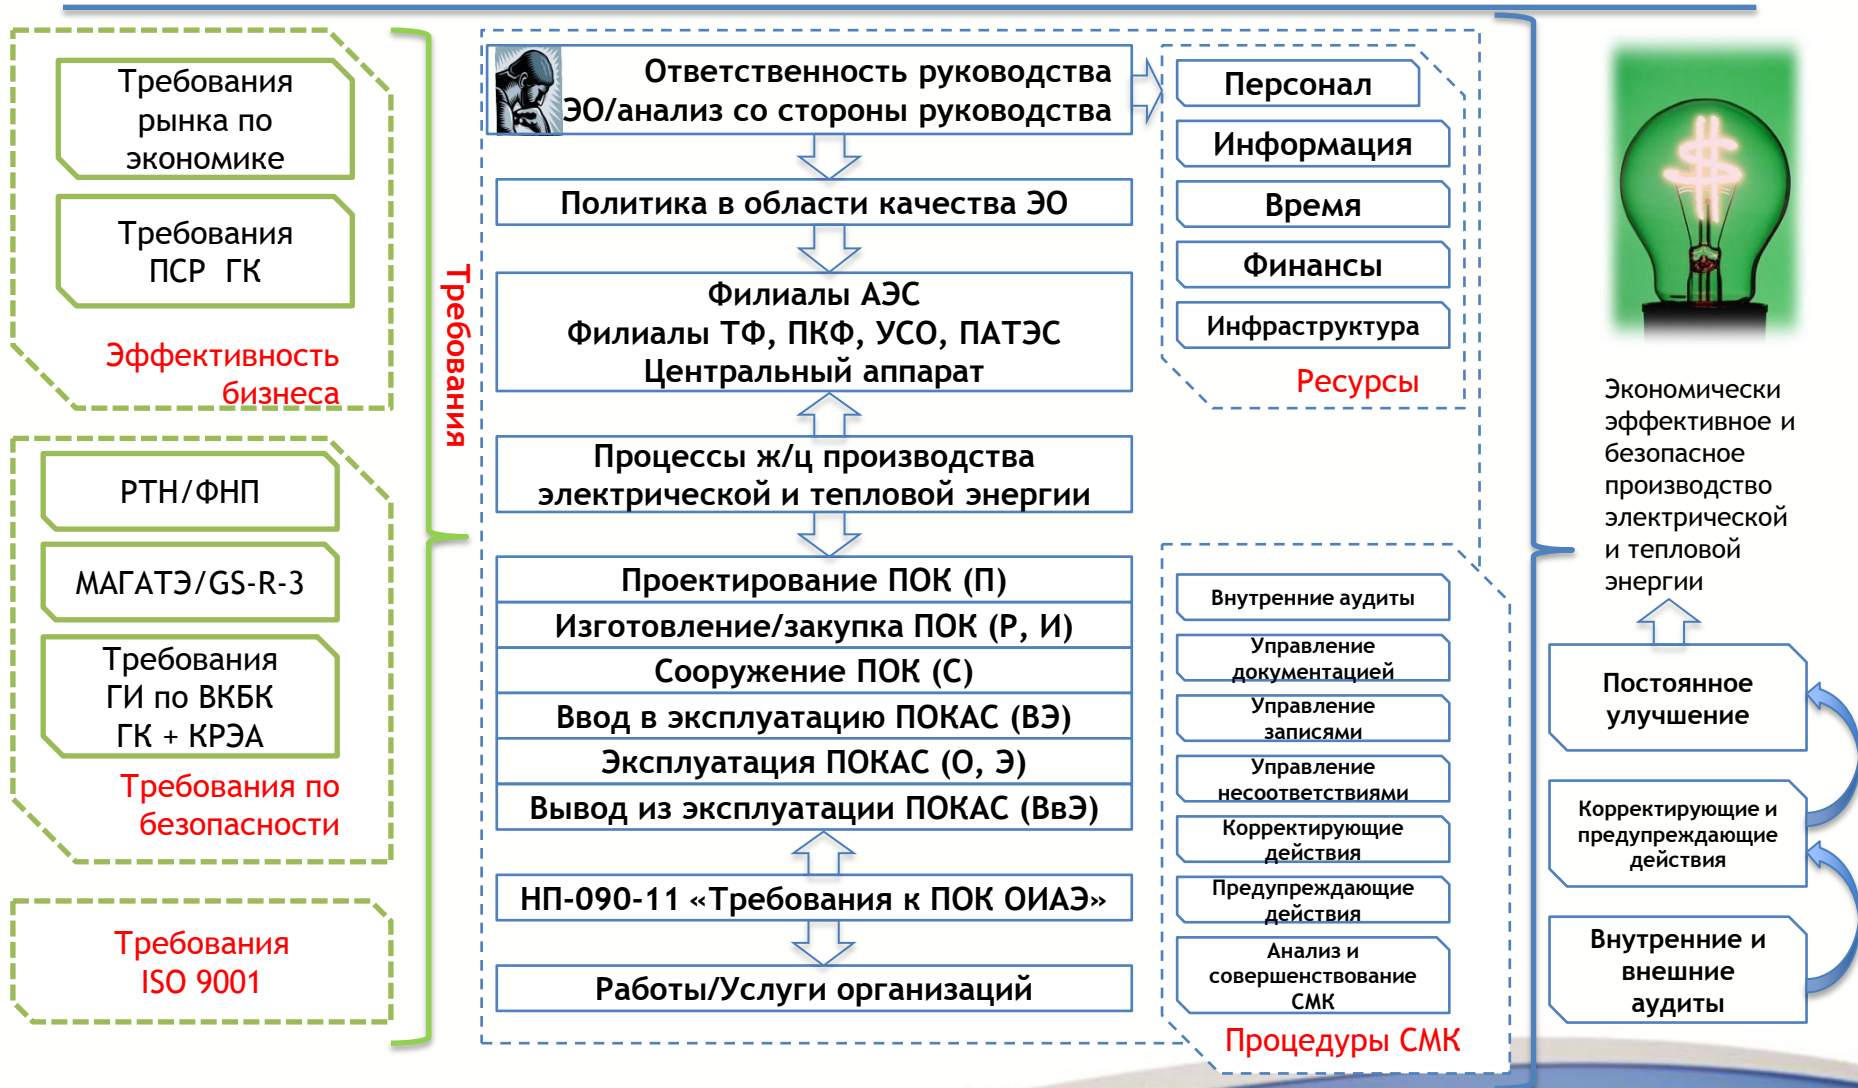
Требования рынка по экономике

Требования ПСР ГК

Эффективность бизнеса

РТН/ФНП

МАГАТЭ/GS-R-3

Требования ГИ по ВКБК ГК + КРЭА

Требования по безопасности

Требования ISO 9001

Требования

Ответственность руководства ЭО/анализ со стороны руководства

Политика в области качества ЭО

Филиалы АЭС
Филиалы ТФ, ПКФ, УСО, ПАТЭС
Центральный аппарат

Процессы ж/ц производства электрической и тепловой энергии

Проектирование ПОК (П)

Изготовление/закупка ПОК (Р, И)

Сооружение ПОК (С)

Ввод в эксплуатацию ПОКАС (ВЭ)

Эксплуатация ПОКАС (О, Э)

Вывод из эксплуатации ПОКАС (ВвЭ)

НП-090-11 «Требования к ПОК ОИАЭ»

Работы/Услуги организаций

Персонал

Информация

Время

Финансы

Инфраструктура

Ресурсы

Внутренние аудиты

Управление документацией

Управление записями

Управление несоответствиями

Корректирующие действия

Предупреждающие действия

Анализ и совершенствование СМК

Процедуры СМК

Экономически эффективное и безопасное производство электрической и тепловой энергии

Постоянное улучшение

Корректирующие и предупреждающие действия

Внутренние и внешние аудиты